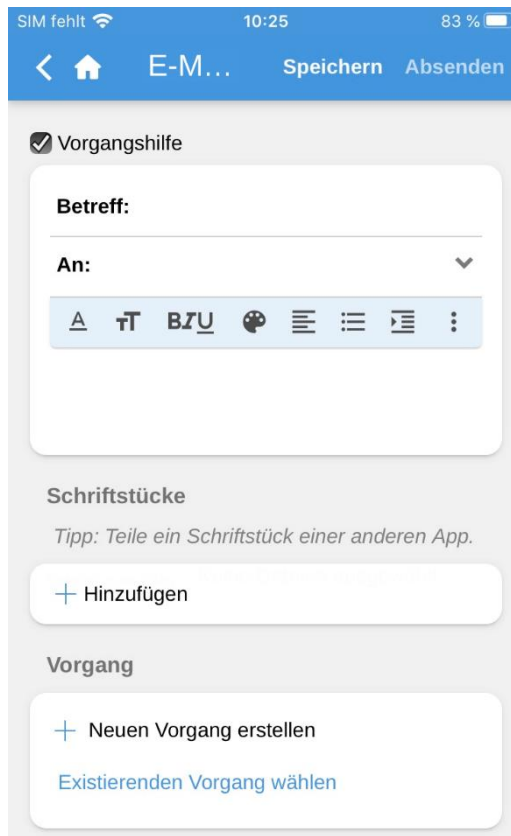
SIM fehlt 10:25 83 %

E-M... Speichern Absenden

Vorgangshilfe

Betreff:

An:

A T BIU

Schriftstücke

Tipp: Teile ein Schriftstück einer anderen App.

+ Hinzufügen

Vorgang

+ Neuen Vorgang erstellen

Existierenden Vorgang wählen